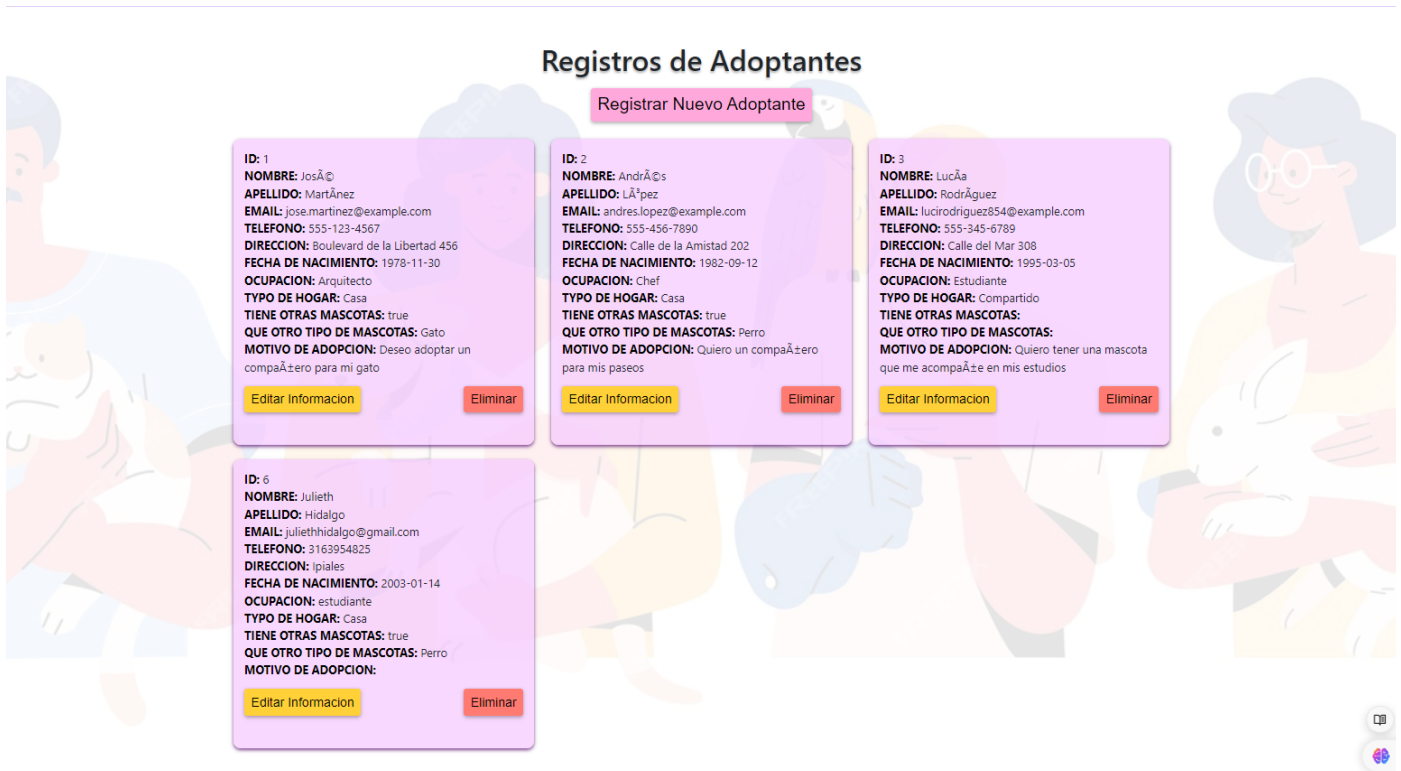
Registros de Adoptantes

Registrar Nuevo Adoptante

ID: 1
NOMBRE: JosÃ©
APELLIDO: MartÃnez
EMAIL: jose.martinez@example.com
TELEFONO: 555-123-4567
DIRECCION: Boulevard de la Libertad 456
FECHA DE NACIMIENTO: 1978-11-30
OCUPACION: Arquitecto
TYPO DE HOGAR: Casa
TIENE OTRAS MASCOTAS: true
QUE OTRO TIPO DE MASCOTAS: Gato
MOTIVO DE ADOPCION: Deseo adoptar un compaÃ±ero para mi gato

Editar Informacion
Eliminar

ID: 2
NOMBRE: AndrÃ©s
APELLIDO: LÃ³pez
EMAIL: andres.lopez@example.com
TELEFONO: 555-456-7890
DIRECCION: Calle de la Amistad 202
FECHA DE NACIMIENTO: 1982-09-12
OCUPACION: Chef
TYPO DE HOGAR: Casa
TIENE OTRAS MASCOTAS: true
QUE OTRO TIPO DE MASCOTAS: Perro
MOTIVO DE ADOPCION: Quiero un compaÃ±ero para mis paseos

Editar Informacion
Eliminar

ID: 3
NOMBRE: LucÃa
APELLIDO: RodrÃguez
EMAIL: lucirodriguez854@example.com
TELEFONO: 555-345-6789
DIRECCION: Calle del Mar 308
FECHA DE NACIMIENTO: 1995-03-05
OCUPACION: Estudiante
TYPO DE HOGAR: Compartido
TIENE OTRAS MASCOTAS:
QUE OTRO TIPO DE MASCOTAS:
MOTIVO DE ADOPCION: Quiero tener una mascota que me acompaÃ±e en mis estudios

Editar Informacion
Eliminar

ID: 6
NOMBRE: Julieth
APELLIDO: Hidalgo
EMAIL: juliethhidalgo@gmail.com
TELEFONO: 3163954825
DIRECCION: Ipiales
FECHA DE NACIMIENTO: 2003-01-14
OCUPACION: estudiante
TYPO DE HOGAR: Casa
TIENE OTRAS MASCOTAS: true
QUE OTRO TIPO DE MASCOTAS: Perro
MOTIVO DE ADOPCION:

Editar Informacion
Eliminar